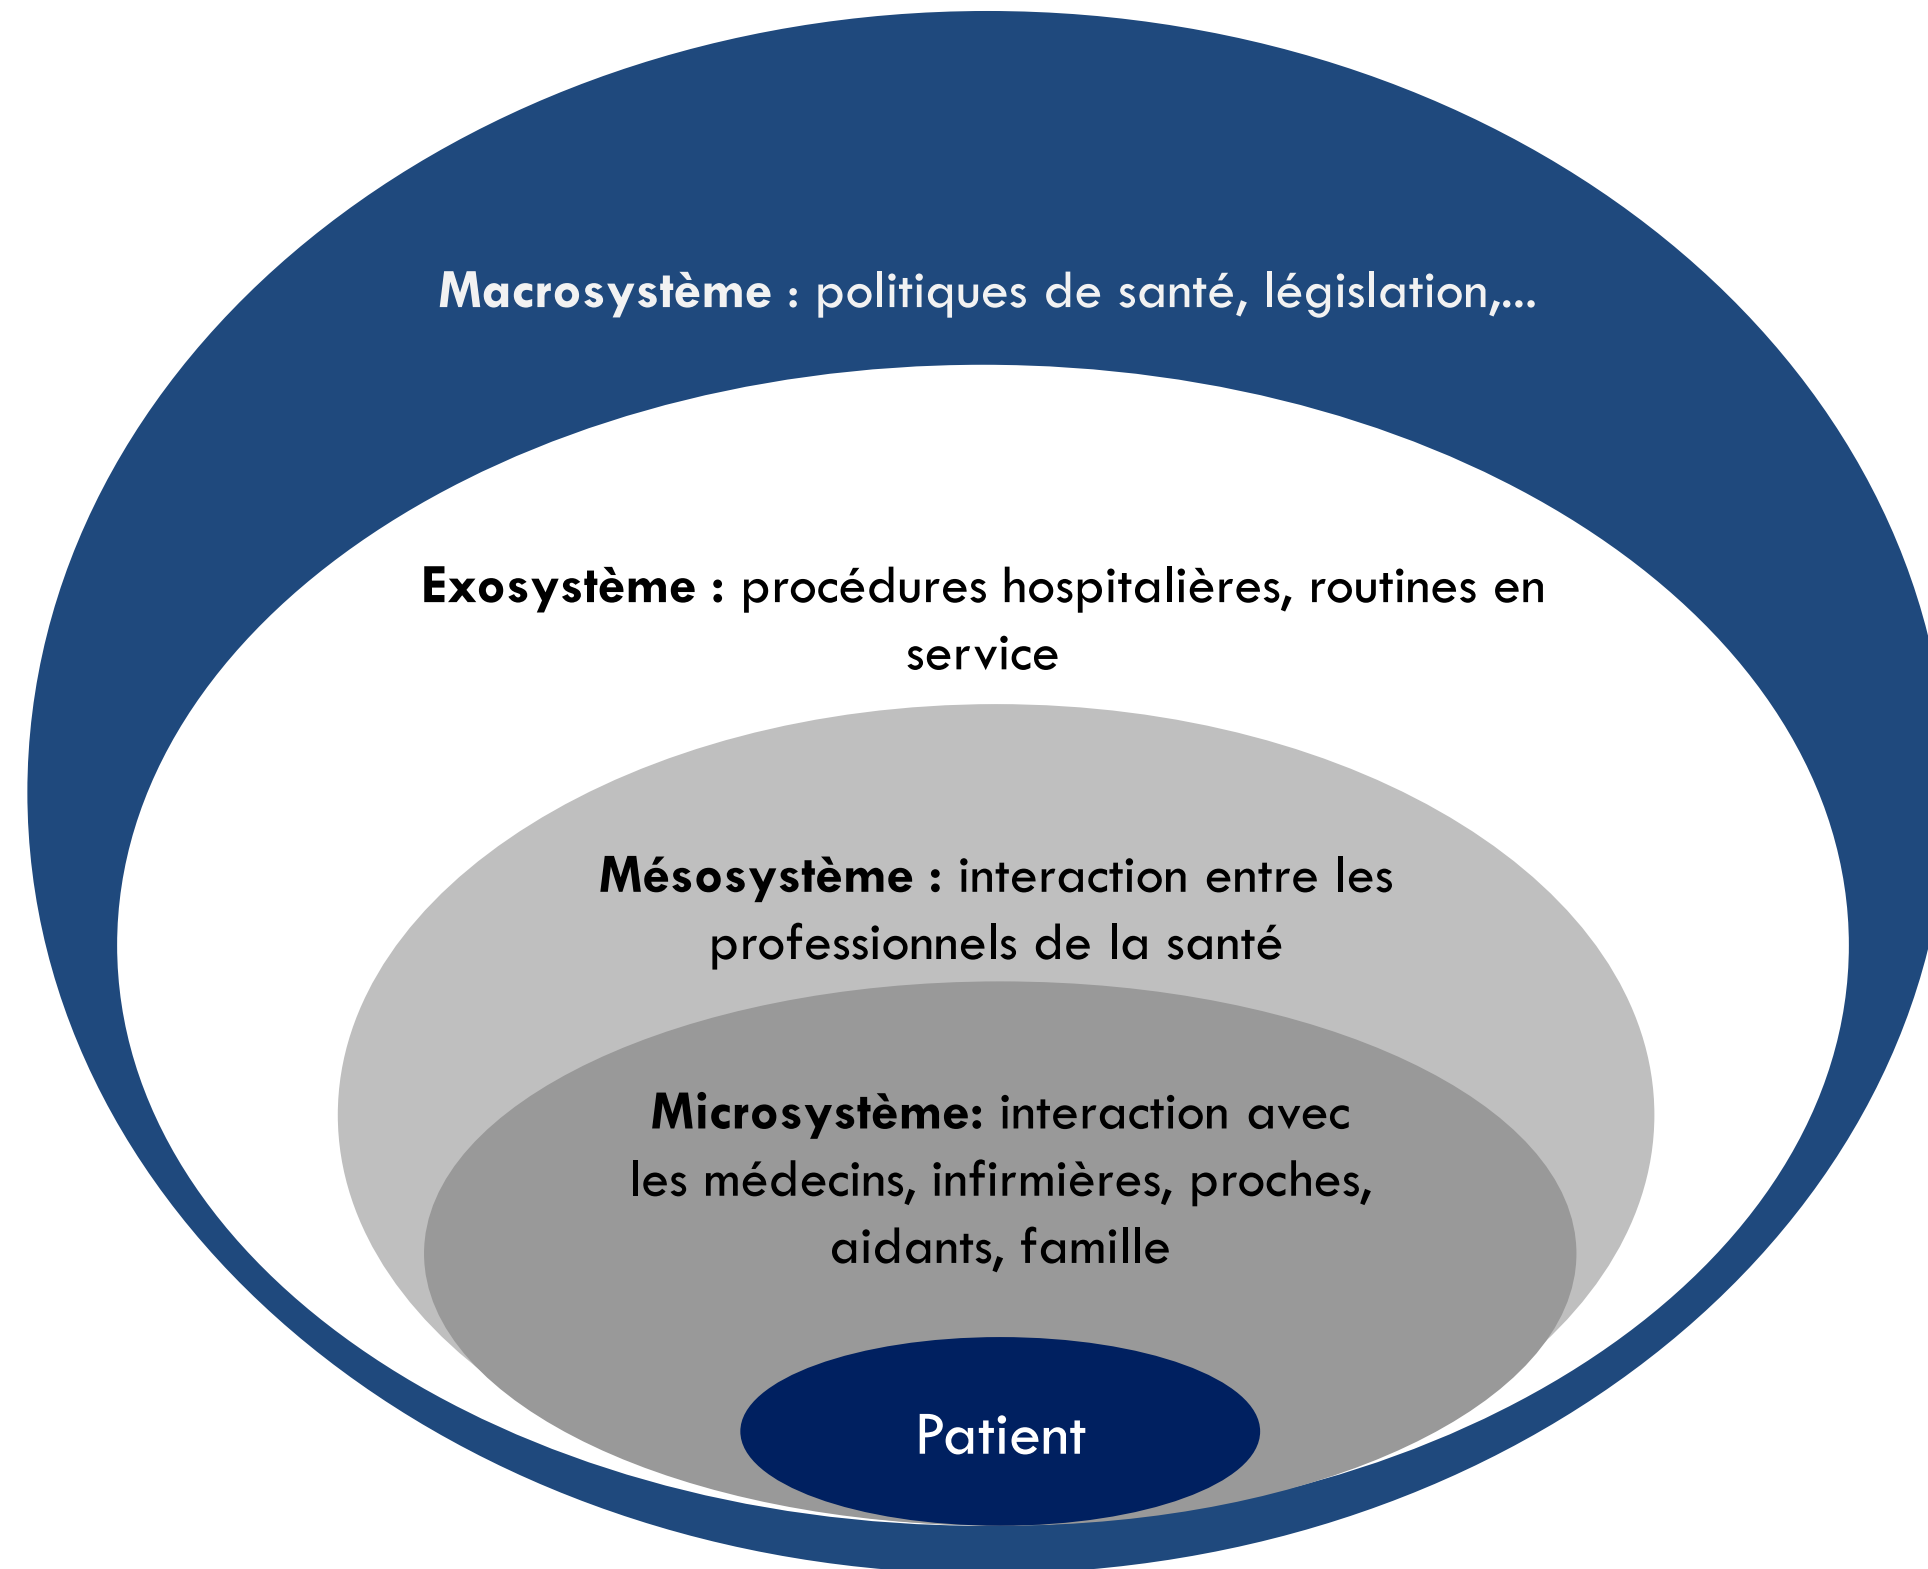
**Macrosystème** : politiques de santé, législation,...

**Exosystème :** procédures hospitalières, routines en service

**Mésosystème :** interaction entre les professionnels de la santé

**Microsystème:** interaction avec les médecins, infirmières, proches, aidants, famille

Patient